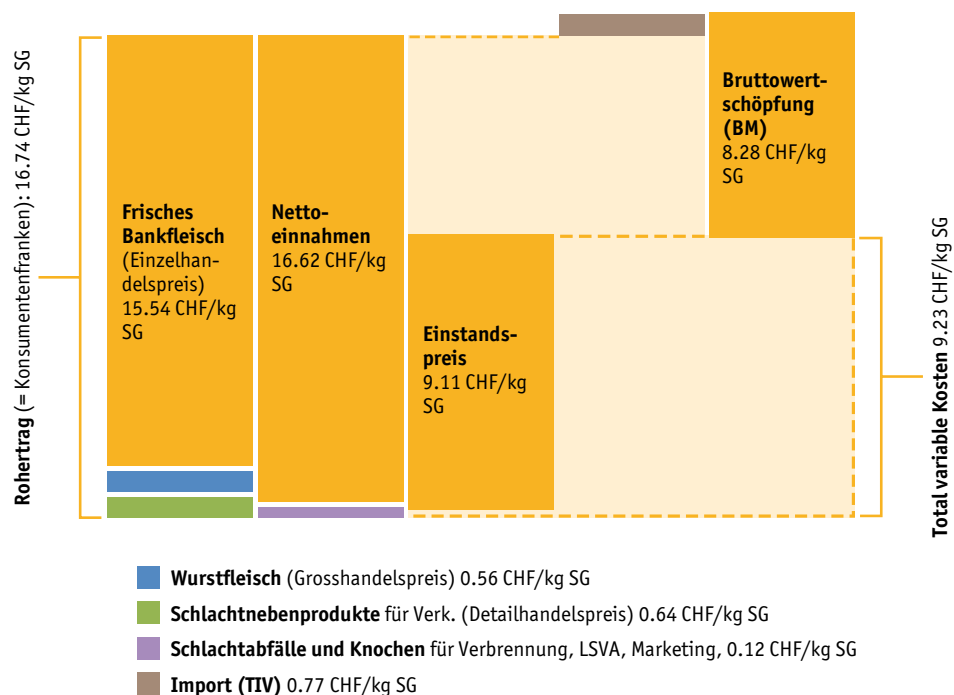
**Rohertrag** (= Konsumentenfranken): 16.74 CHF/kg SG

**Frisches Bankfleisch** (Einzelhandelspreis) 15.54 CHF/kg SG

**Nettoeinnahmen** 16.62 CHF/kg SG

**Einstandspreis** 9.11 CHF/kg SG

**Bruttowertschöpfung (BM)** 8.28 CHF/kg SG

**Total variable Kosten** 9.23 CHF/kg SG

**Wurstfleisch** (Grosshandelspreis) 0.56 CHF/kg SG

**Schlachtnebenprodukte** für Verk. (Detailhandelspreis) 0.64 CHF/kg SG

**Schlachtabfälle und Knochen** für Verbrennung, LSVA, Marketing, 0.12 CHF/kg SG

**Import (TIV)** 0.77 CHF/kg SG